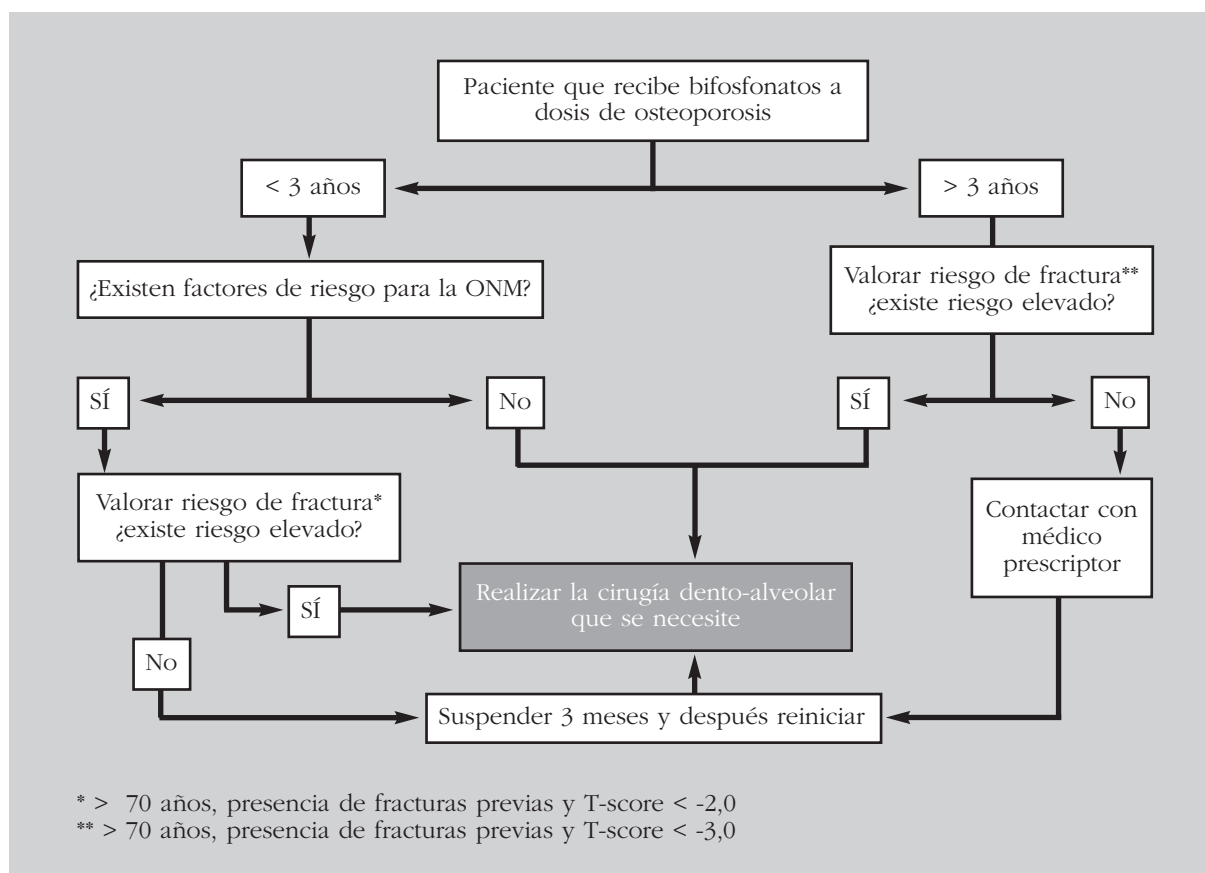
Paciente que recibe bifosfonatos a dosis de osteoporosis

< 3 años

> 3 años

¿Existen factores de riesgo para la ONM?

Valorar riesgo de fractura** ¿existe riesgo elevado?

SÍ

No

SÍ

No

Valorar riesgo de fractura* ¿existe riesgo elevado?

Contactar con médico prescriptor

SÍ

Realizar la cirugía dento-alveolar que se necesite

No

Suspender 3 meses y después reiniciar

* > 70 años, presencia de fracturas previas y T-score < -2,0
** > 70 años, presencia de fracturas previas y T-score < -3,0